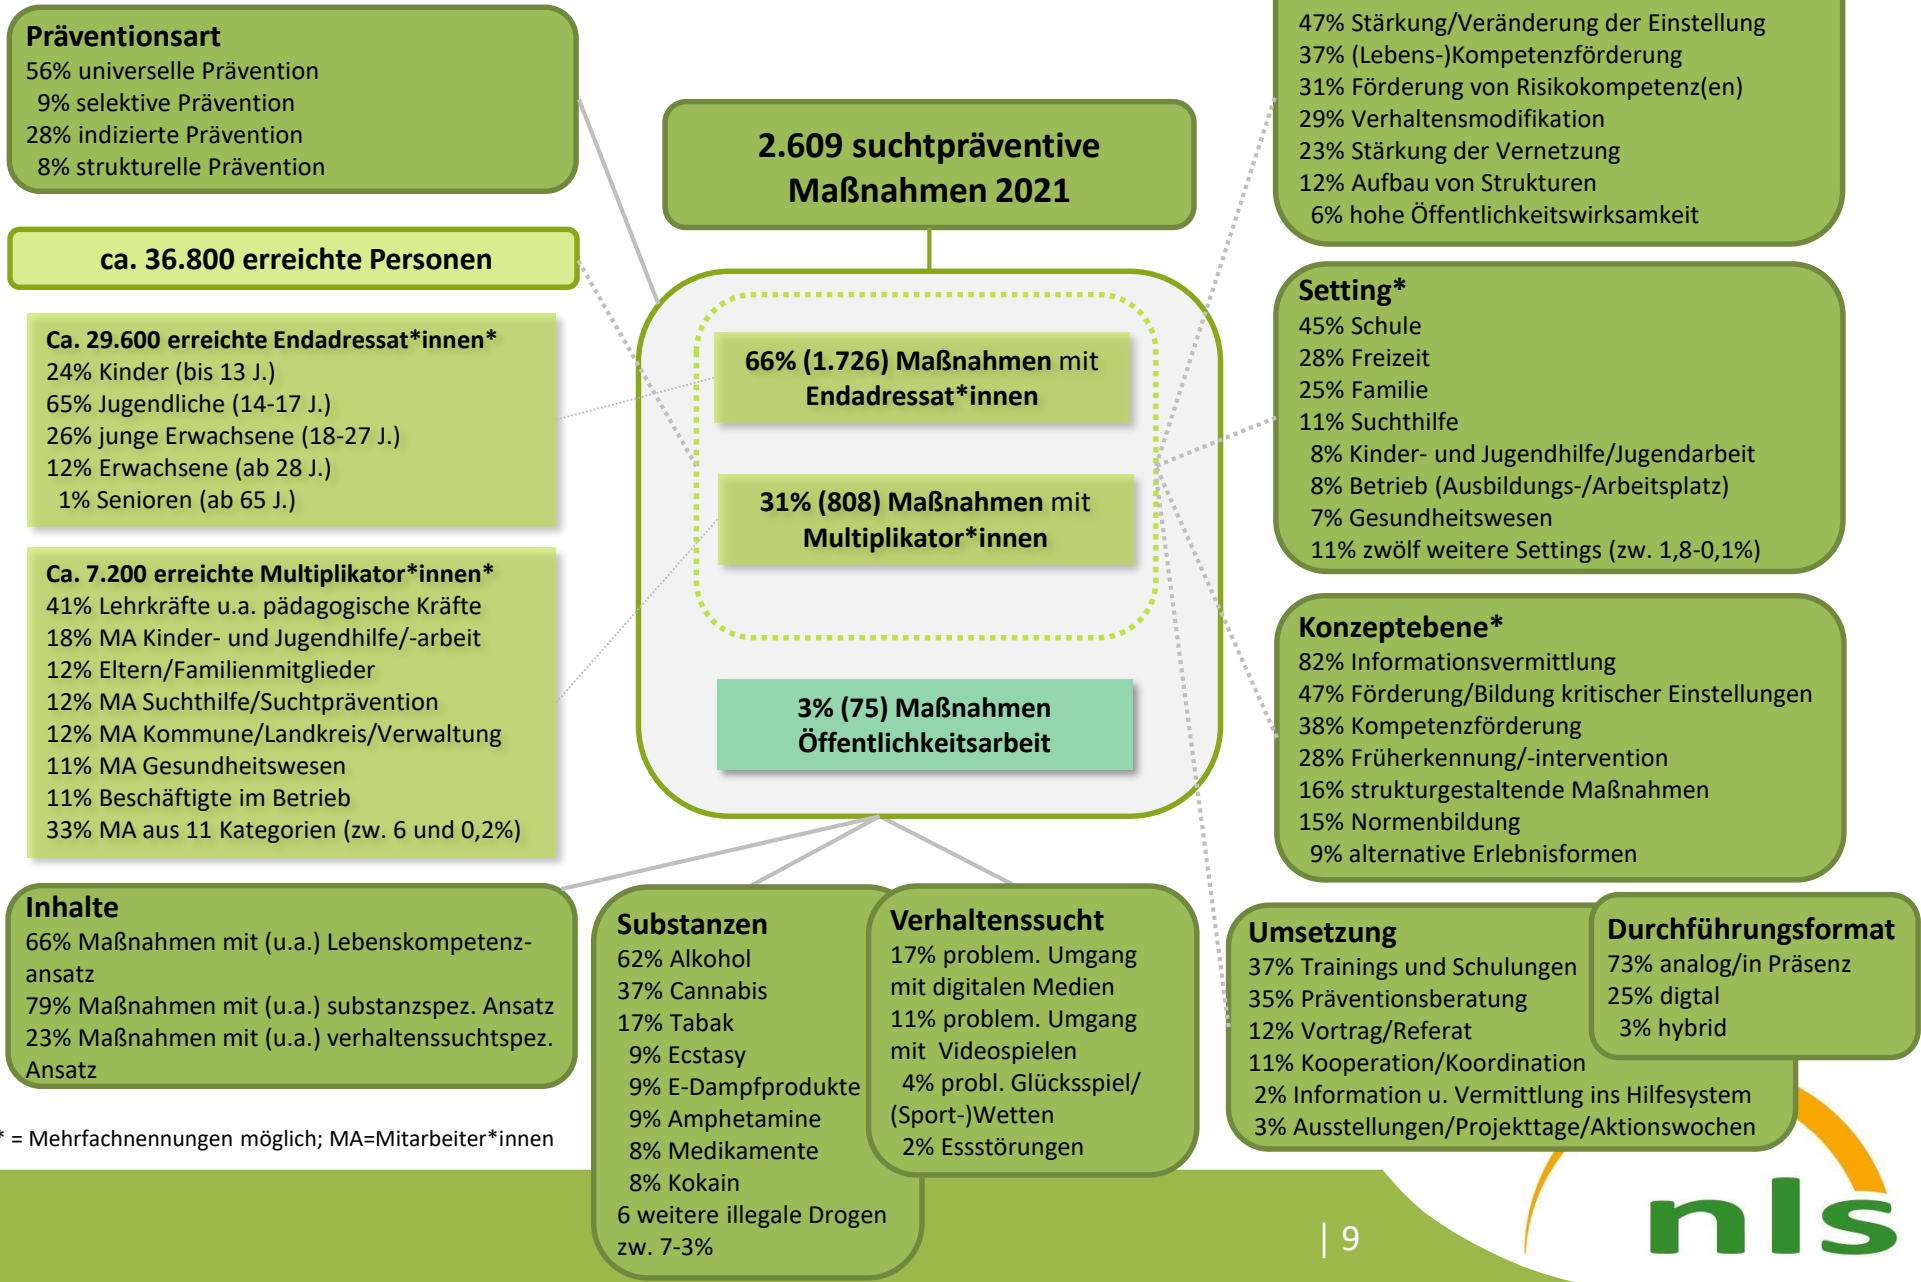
Präventionsart
56% universelle Prävention
9% selektive Prävention
28% indizierte Prävention
8% strukturelle Prävention

2.609 suchtpräventive Maßnahmen 2021

47% Stärkung/Veränderung der Einstellung
37% (Lebens-)Kompetenzförderung
31% Förderung von Risikokompetenz(en)
29% Verhaltensmodifikation
23% Stärkung der Vernetzung
12% Aufbau von Strukturen
6% hohe Öffentlichkeitswirksamkeit

ca. 36.800 erreichte Personen

Ca. 29.600 erreichte Endadressat*innen*
24% Kinder (bis 13 J.)
65% Jugendliche (14-17 J.)
26% junge Erwachsene (18-27 J.)
12% Erwachsene (ab 28 J.)
1% Senioren (ab 65 J.)

66% (1.726) Maßnahmen mit Endadressat*innen

31% (808) Maßnahmen mit Multiplikator*innen

3% (75) Maßnahmen Öffentlichkeitsarbeit

Setting*
45% Schule
28% Freizeit
25% Familie
11% Suchthilfe
8% Kinder- und Jugendhilfe/Jugendarbeit
8% Betrieb (Ausbildungs-/Arbeitsplatz)
7% Gesundheitswesen
11% zwölf weitere Settings (zw. 1,8-0,1%)

Ca. 7.200 erreichte Multiplikator*innen*
41% Lehrkräfte u.a. pädagogische Kräfte
18% MA Kinder- und Jugendhilfe/-arbeit
12% Eltern/Familienmitglieder
12% MA Suchthilfe/Suchtprävention
12% MA Kommune/Landkreis/Verwaltung
11% MA Gesundheitswesen
11% Beschäftigte im Betrieb
33% MA aus 11 Kategorien (zw. 6 und 0,2%)

Konzeptebene*
82% Informationsvermittlung
47% Förderung/Bildung kritischer Einstellungen
38% Kompetenzförderung
28% Früherkennung/-intervention
16% strukturgestaltende Maßnahmen
15% Normenbildung
9% alternative Erlebnisformen

Inhalte
66% Maßnahmen mit (u.a.) Lebenskompetenzansatz
79% Maßnahmen mit (u.a.) substanzspez. Ansatz
23% Maßnahmen mit (u.a.) verhaltenssuchtspez. Ansatz

* = Mehrfachnennungen möglich; MA=Mitarbeiter*innen

Substanzen
62% Alkohol
37% Cannabis
17% Tabak
9% Ecstasy
9% E-Dampfprodukte
9% Amphetamine
8% Medikamente
8% Kokain
6 weitere illegale Drogen zw. 7-3%

Verhaltenssucht
17% problem. Umgang mit digitalen Medien
11% problem. Umgang mit Videospielen
4% probl. Glücksspiel/ (Sport-)Wetten
2% Essstörungen

Umsetzung
37% Trainings und Schulungen
35% Präventionsberatung
12% Vortrag/Referat
11% Kooperation/Koordination
2% Information u. Vermittlung ins Hilfesystem
3% Ausstellungen/Projekttage/Aktionswochen

Durchführungsformat
73% analog/in Präsenz
25% digital
3% hybrid

| 9

nls